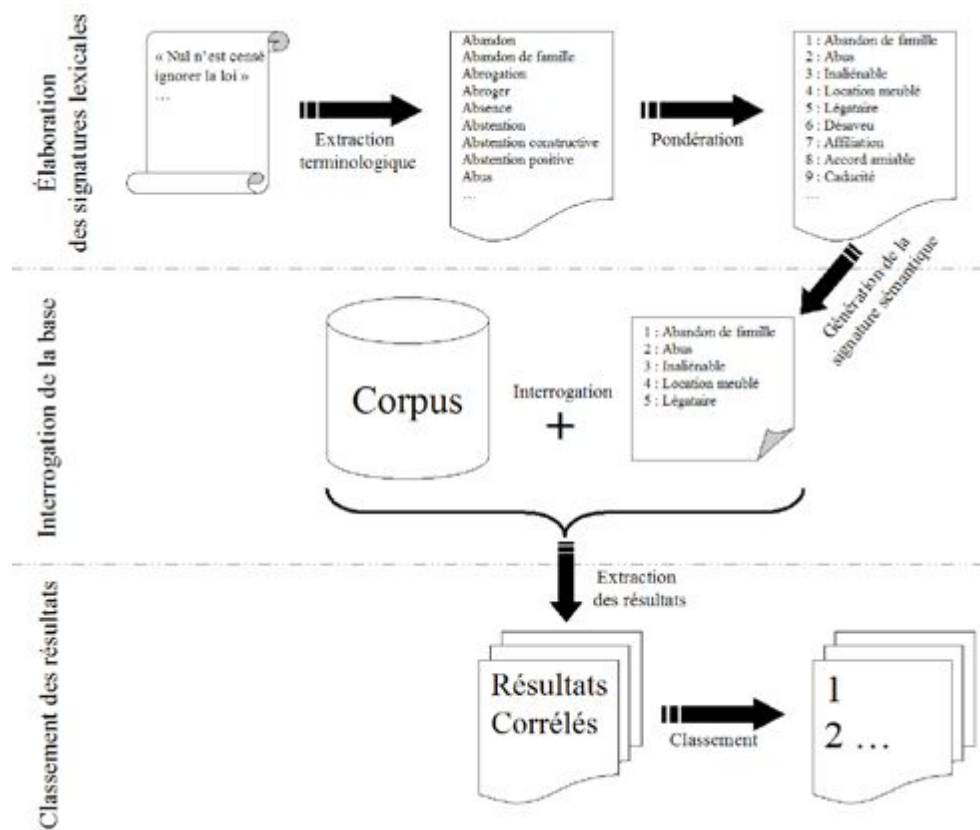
Élaboration des signatures lexicales

« Nul n'est censé ignorer la loi »
...

Extraction terminologique

Abandon
Abandon de famille
Abrogation
Abroger
Absence
Abstention
Abstention constructive
Abstention positive
Abus
...

Pondération

1 : Abandon de famille
2 : Abus
3 : Inaliénable
4 : Location meublé
5 : Légataire
6 : Désaveu
7 : Affiliation
8 : Accord amiable
9 : Caducité
...

Génération de la signature sémantique

Interrogation de la base

Corpus

Interrogation
+

1 : Abandon de famille
2 : Abus
3 : Inaliénable
4 : Location meublé
5 : Légataire

Classement des résultats

Extraction des résultats

Résultats Corrélés

Classement

1
2 ...